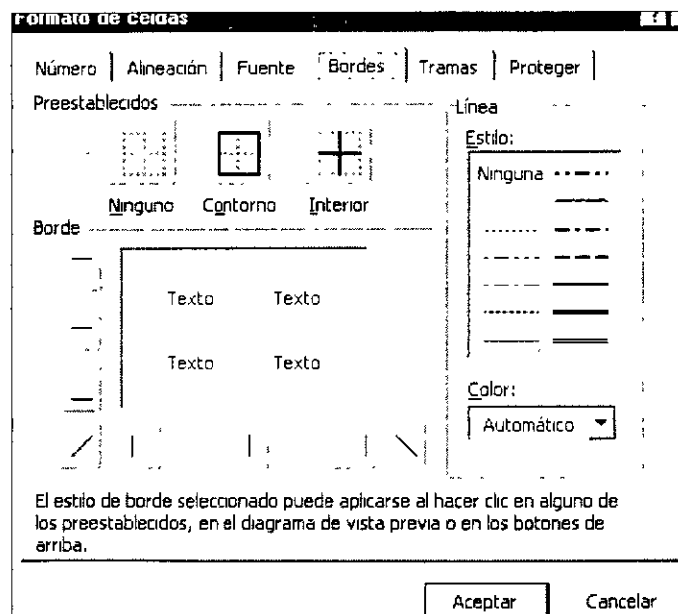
Formato de celdas

Número | Alineación | Fuente | Bordes | Tramas | Proteger

Preestablecidos

Ninguno Contorno Interior

Borde

Texto Texto

Texto Texto

Línea

Estilo:

Ninguna

Color:

Automático

El estilo de borde seleccionado puede aplicarse al hacer clic en alguno de los preestablecidos, en el diagrama de vista previa o en los botones de arriba.

Aceptar Cancelar